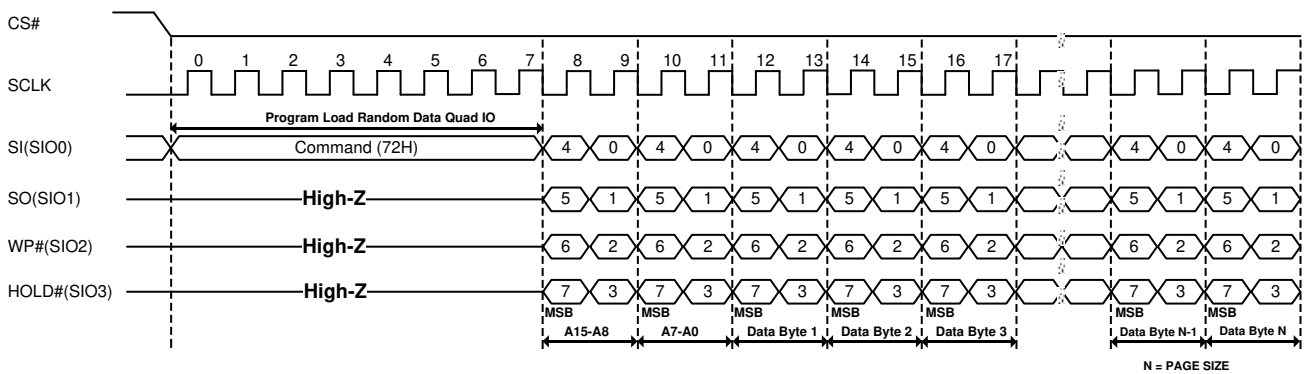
CS#

SCLK

0 1 2 3 4 5 6 7 8 9 10 11 12 13 14 15 16 17

Program Load Random Data Quad IO

SI(SIO0) Command (72H) 4 0 4 0 4 0 4 0 4 0 4 0 4 0

SO(SIO1) High-Z 5 1 5 1 5 1 5 1 5 1 5 1 5 1

WP#(SIO2) High-Z 6 2 6 2 6 2 6 2 6 2 6 2 6 2

HOLD#(SIO3) High-Z 7 3 7 3 7 3 7 3 7 3 7 3 7 3

MSB MSB MSB MSB MSB

A15-A8 A7-A0 Data Byte 1 Data Byte 2 Data Byte 3 Data Byte N-1 Data Byte N

N = PAGE SIZE